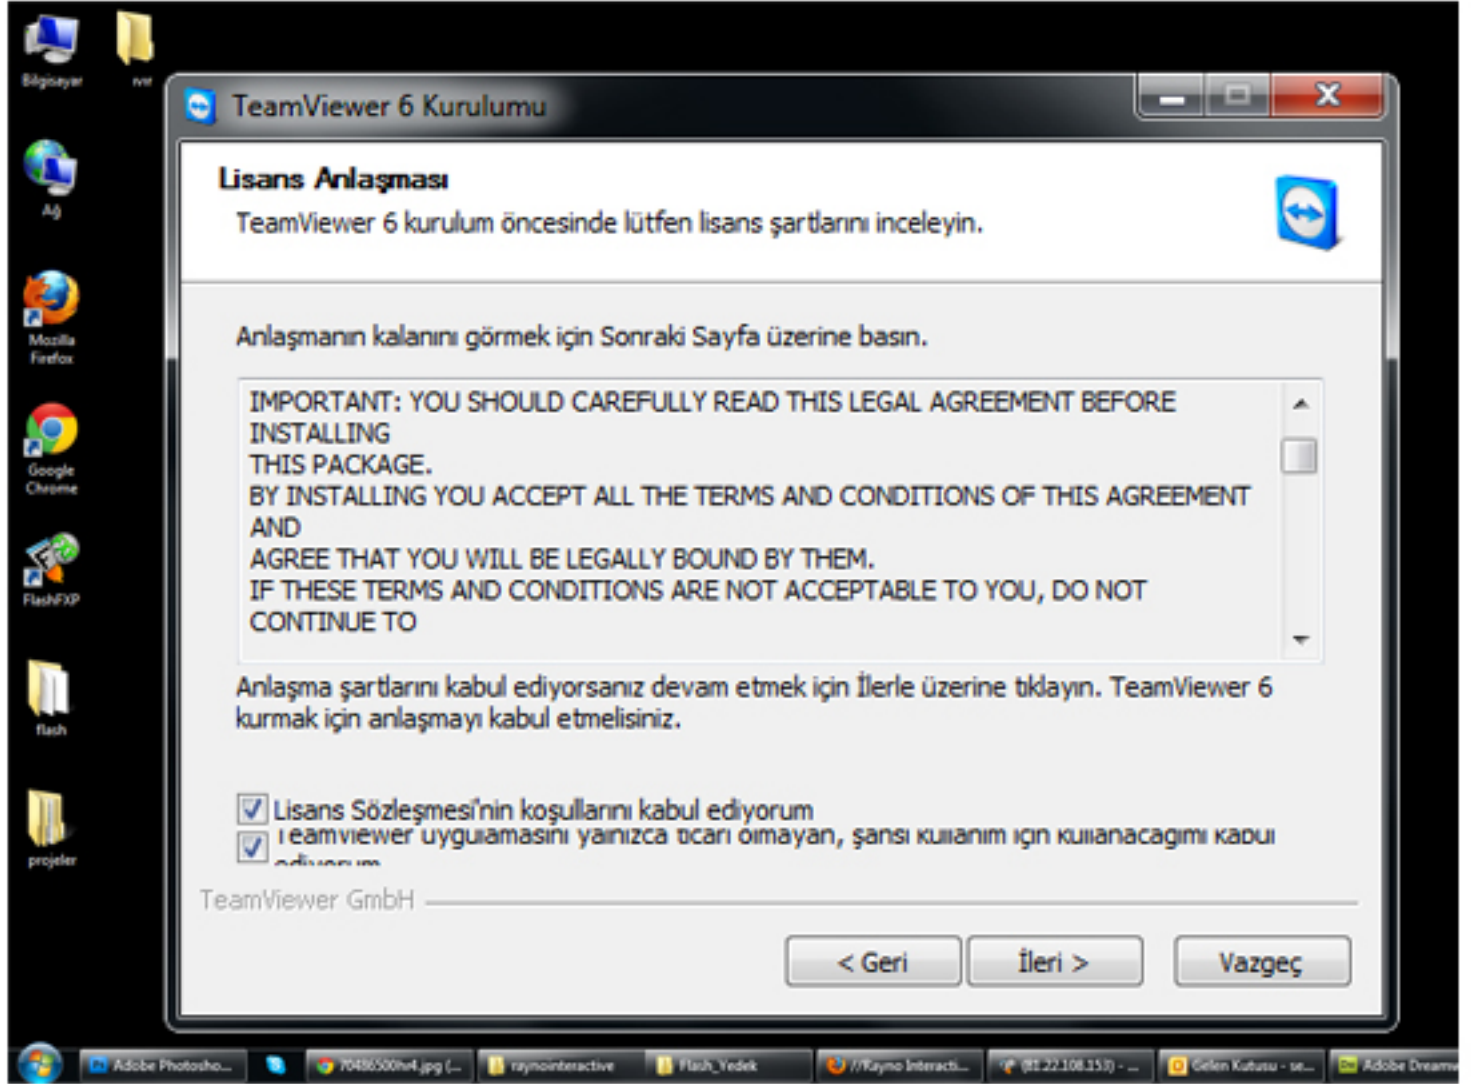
Bilgisayar

rvr

Ağ

Mozilla Firefox

Google Chrome

FlashFXP

flash

projeler

TeamViewer 6 Kurulumu

Lisans Anlaşması

TeamViewer 6 kurulum öncesinde lütfen lisans şartlarını inceleyin.

Anlaşmanın kalanını görmek için Sonraki Sayfa üzerine basın.

IMPORTANT: YOU SHOULD CAREFULLY READ THIS LEGAL AGREEMENT BEFORE INSTALLING
THIS PACKAGE.
BY INSTALLING YOU ACCEPT ALL THE TERMS AND CONDITIONS OF THIS AGREEMENT AND
AGREE THAT YOU WILL BE LEGALLY BOUND BY THEM.
IF THESE TERMS AND CONDITIONS ARE NOT ACCEPTABLE TO YOU, DO NOT CONTINUE TO

Anlaşma şartlarını kabul ediyorsanız devam etmek için İlerle üzerine tıklayın. TeamViewer 6 kurmak için anlaşmayı kabul etmelisiniz.

Lisans Sözleşmesi'nin koşullarını kabul ediyorum

TeamViewer uygulamasını yalnızca ticari olmayan, şahsi kullanım için kullanacağımı kabul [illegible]

TeamViewer GmbH

< Geri

İleri >

Vazgeç

Adobe Photosho...

70486500hr4.jpg (...

raynointeractive

Flash_Yedek

//Rayno Interacti...

(81.22.108.153) - ...

Gelen Kutusu - se...

Adobe Dreamw